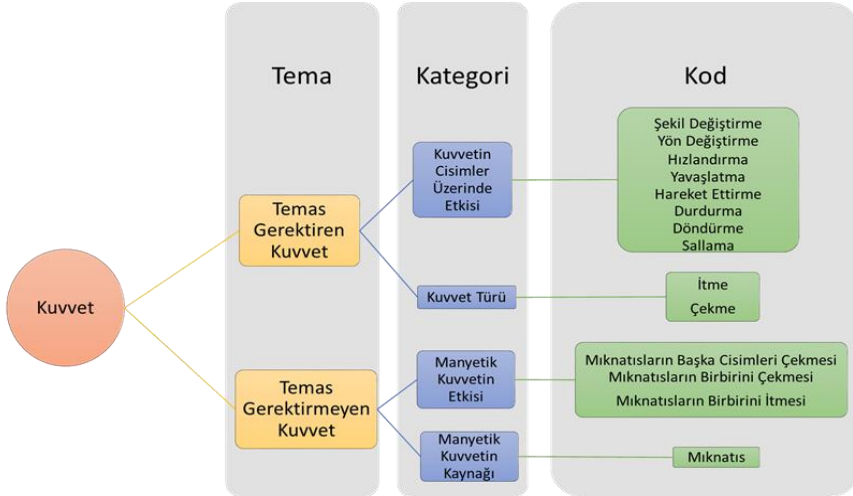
Tema

Kategori

Kod

Kuvvet

Temas Gerektiren Kuvvet

Temas Gerektirmeyen Kuvvet

Kuvvetin Cisimler Üzerinde Etkisi

Kuvvet Türü

Manyetik Kuvvetin Etkisi

Manyetik Kuvvetin Kaynağı

Şekil Değiştirme
Yön Değiştirme
Hızlandırma
Yavaşlatma
Hareket Ettirme
Durdurma
Döndürme
Sallama

İtme
Çekme

Mıknatısların Başka Cisimleri Çekmesi
Mıknatısların Birbirini Çekmesi
Mıknatısların Birbirini İtmesi

Mıknatıs